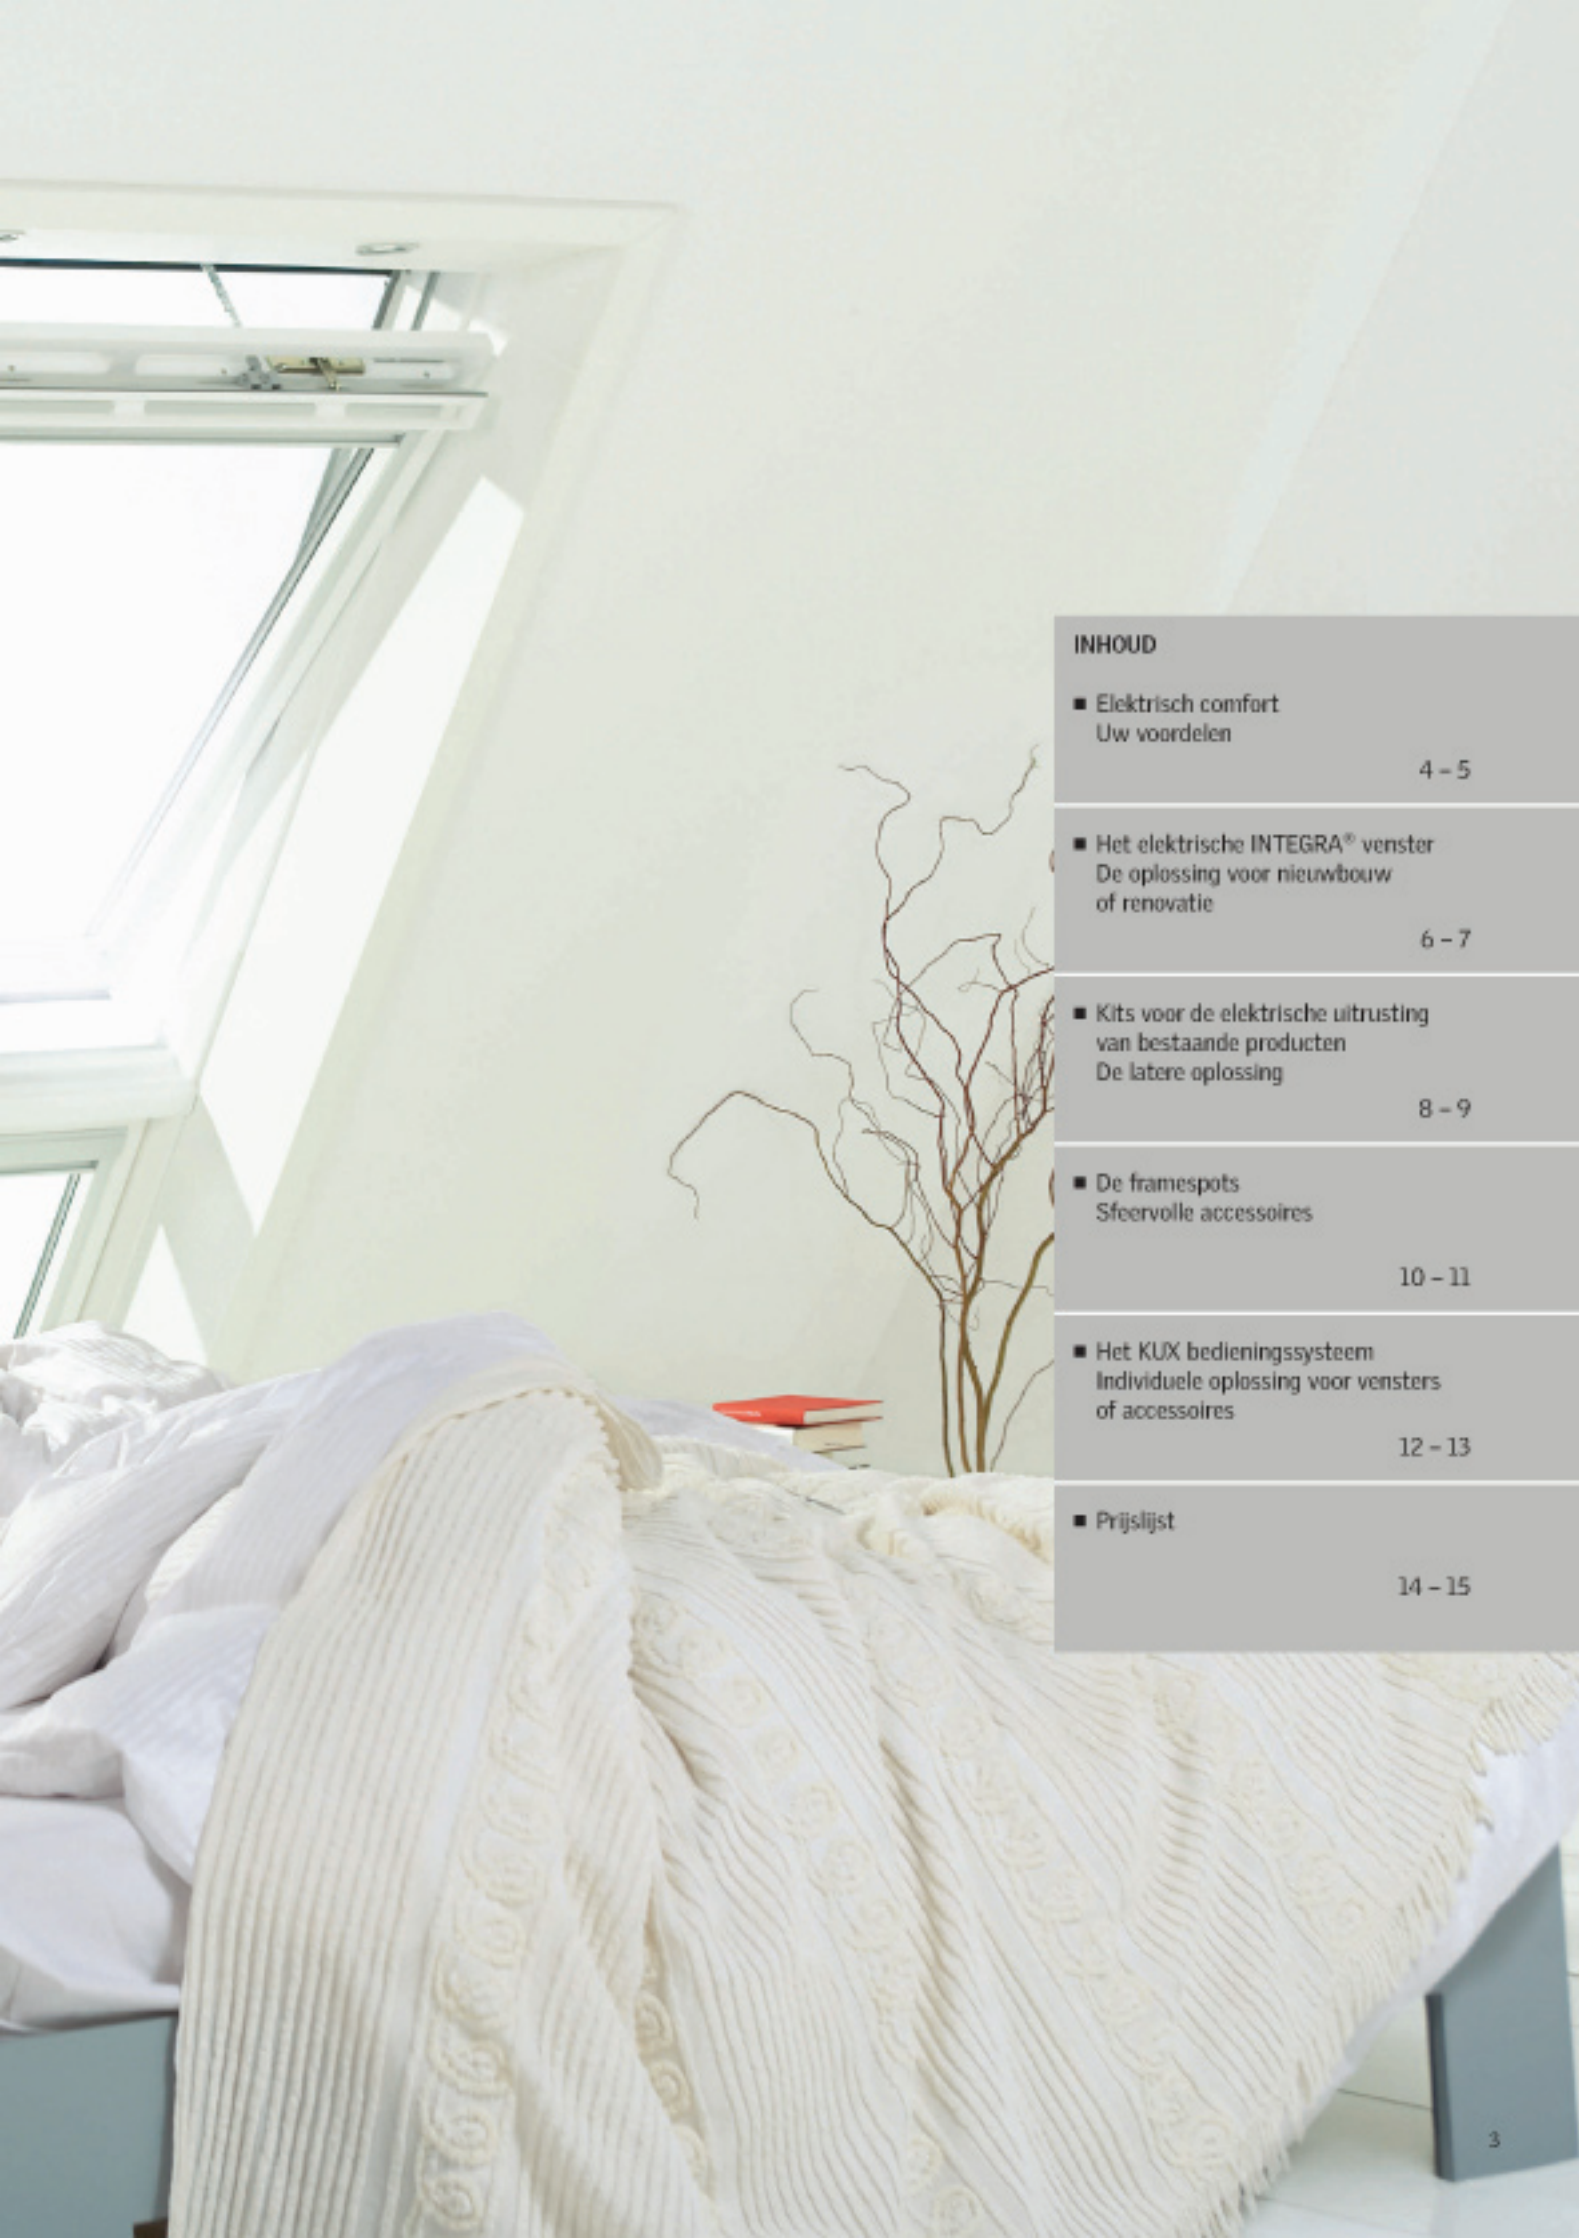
INHOUD

■ Elektrisch comfort
Uw voordelen
4 – 5

■ Het elektrische INTEGRA® venster
De oplossing voor nieuwbouw of renovatie
6 – 7

■ Kits voor de elektrische uitrusting van bestaande producten
De latere oplossing
8 – 9

■ De framespots
Sfeervolle accessoires
10 – 11

■ Het KUX bedieningssysteem
Individuele oplossing voor vensters of accessoires
12 – 13

■ Prijslijst
14 – 15

3